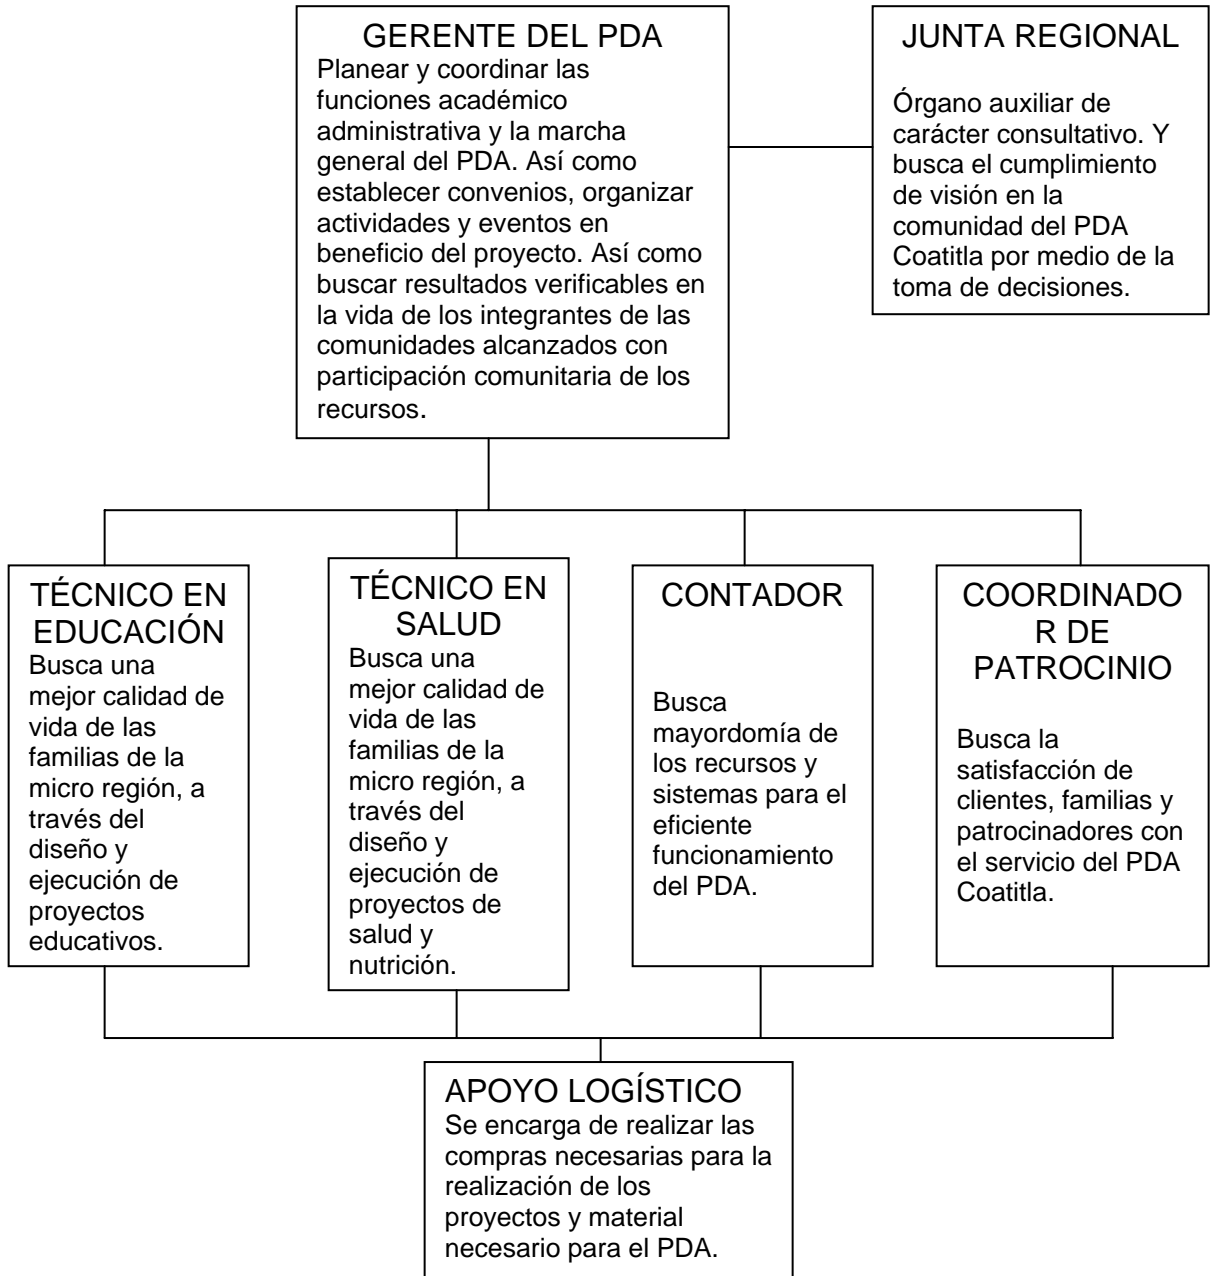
GERENTE DEL PDA
Planear y coordinar las funciones académico administrativa y la marcha general del PDA. Así como establecer convenios, organizar actividades y eventos en beneficio del proyecto. Así como buscar resultados verificables en la vida de los integrantes de las comunidades alcanzados con participación comunitaria de los recursos.

JUNTA REGIONAL
Órgano auxiliar de carácter consultativo. Y busca el cumplimiento de visión en la comunidad del PDA Coatitla por medio de la toma de decisiones.

TÉCNICO EN EDUCACIÓN
Busca una mejor calidad de vida de las familias de la micro región, a través del diseño y ejecución de proyectos educativos.

TÉCNICO EN SALUD
Busca una mejor calidad de vida de las familias de la micro región, a través del diseño y ejecución de proyectos de salud y nutrición.

CONTADOR
Busca mayordomía de los recursos y sistemas para el eficiente funcionamiento del PDA.

COORDINADO R DE PATROCINIO
Busca la satisfacción de clientes, familias y patrocinadores con el servicio del PDA Coatitla.

APOYO LOGÍSTICO
Se encarga de realizar las compras necesarias para la realización de los proyectos y material necesario para el PDA.